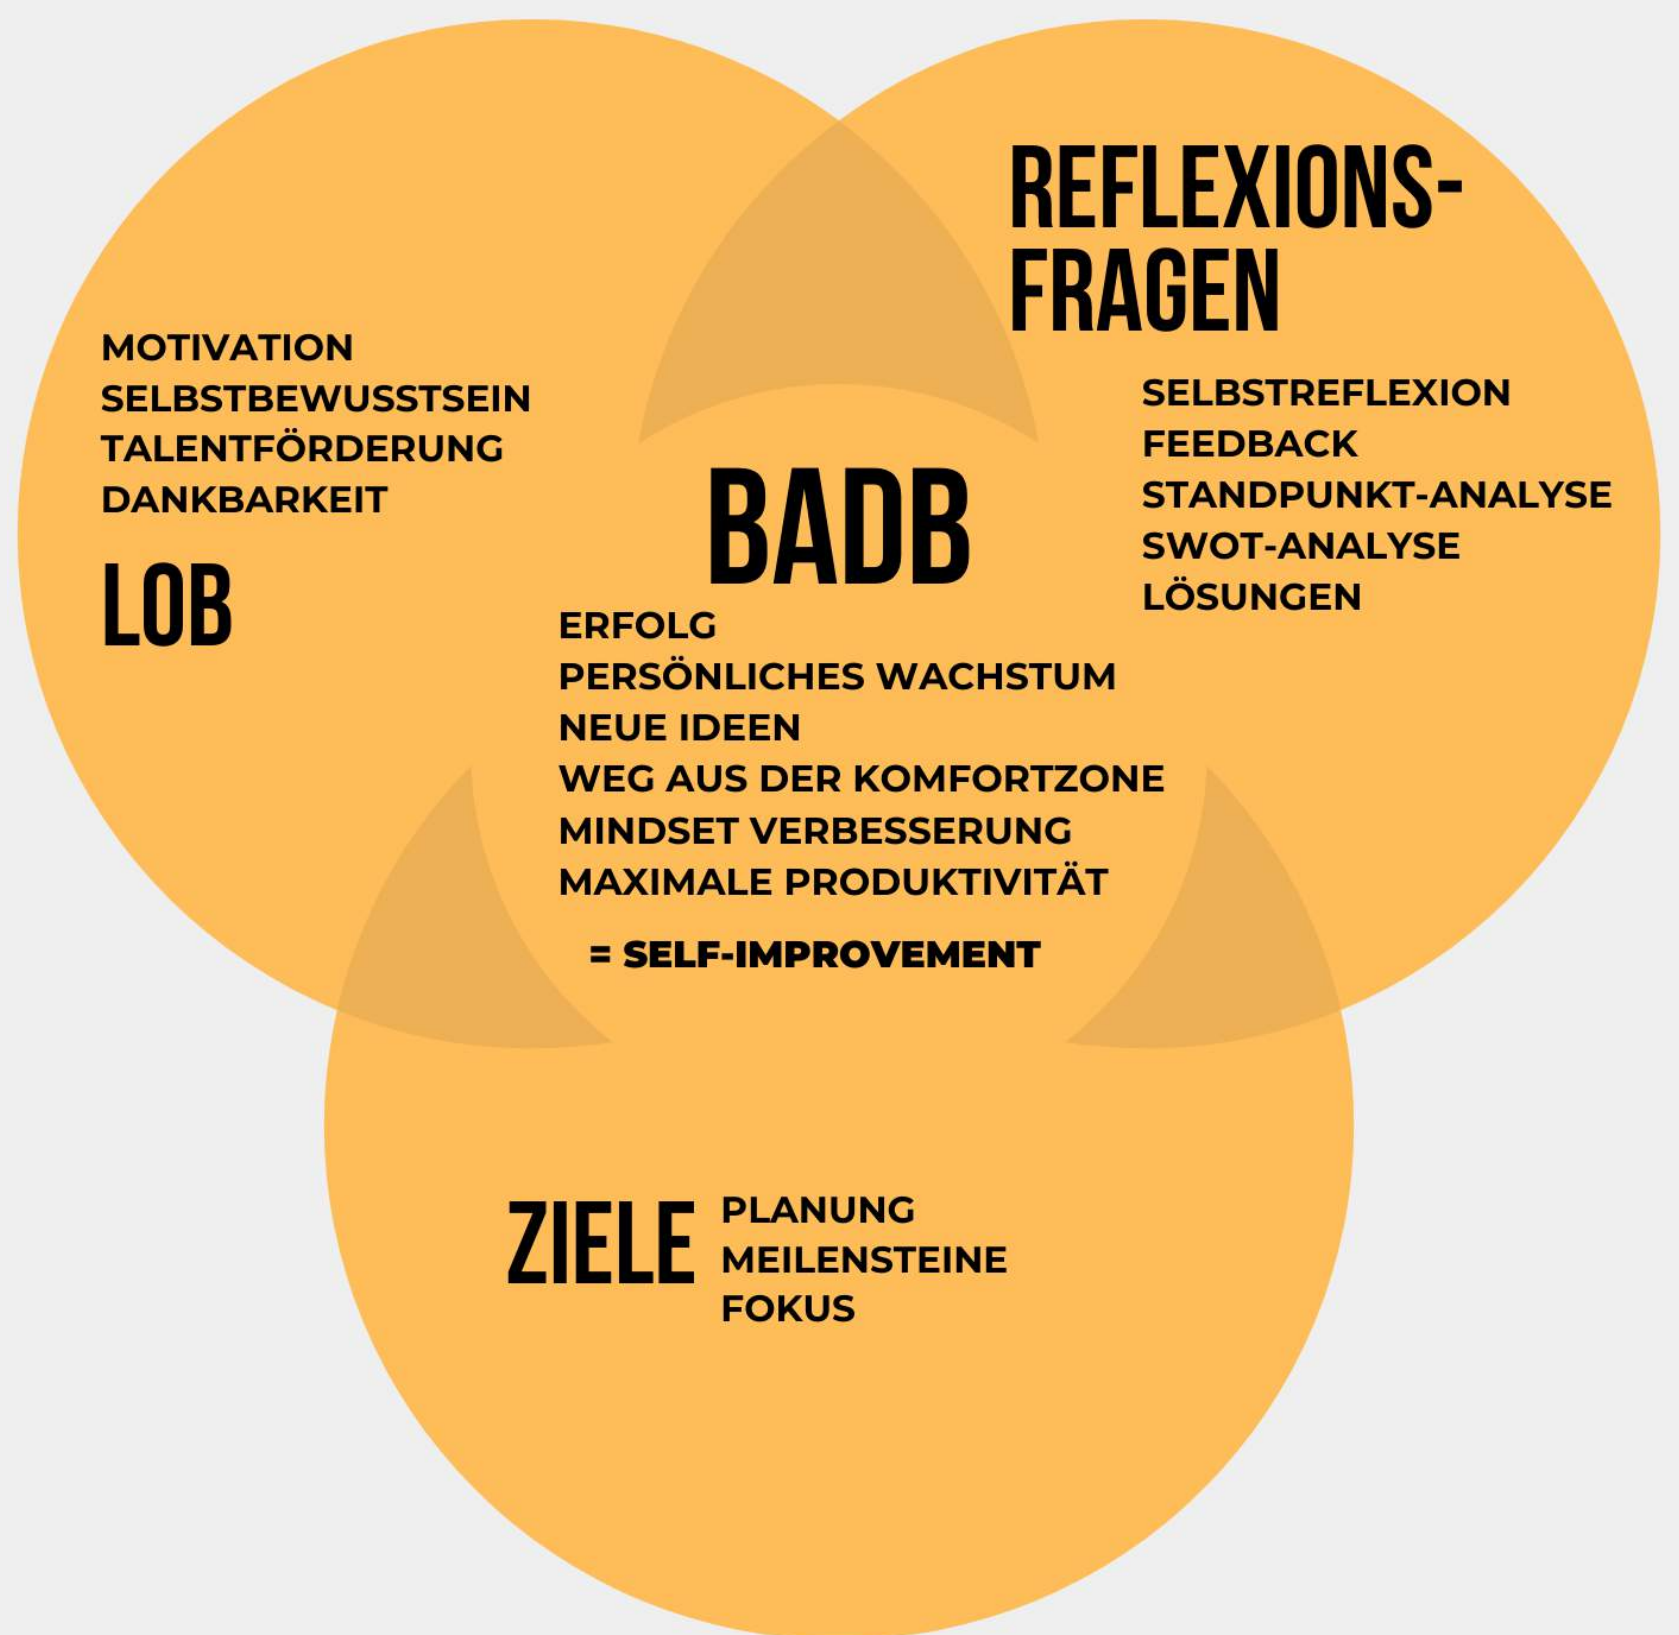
REFLEXIONS-FRAGEN

MOTIVATION
SELBSTBEWUSSTSEIN
TALENTFÖRDERUNG
DANKBARKEIT

LOB

SELBSTREFLEXION
FEEDBACK
STANDPUNKT-ANALYSE
SWOT-ANALYSE
LÖSUNGEN

BADB

ERFOLG
PERSÖNLICHES WACHSTUM
NEUE IDEEN
WEG AUS DER KOMFORTZONE
MINDSET VERBESSERUNG
MAXIMALE PRODUKTIVITÄT

= SELF-IMPROVEMENT

ZIELE

PLANUNG
MEILENSTEINE
FOKUS